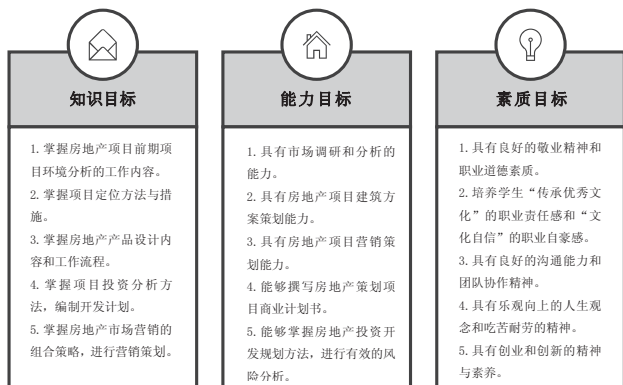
知识目标

1. 掌握房地产项目前期项目环境分析的工作内容。
2. 掌握项目定位方法与措施。
3. 掌握房地产产品设计内容和工作流程。
4. 掌握项目投资分析方法，编制开发计划。
5. 掌握房地产市场营销的组合策略，进行营销策划。

能力目标

1. 具有市场调研和分析的能力。
2. 具有房地产项目建筑方案策划能力。
3. 具有房地产项目营销策划能力。
4. 能够撰写房地产策划项目商业计划书。
5. 能够掌握房地产投资开发规划方法，进行有效的风险分析。

素质目标

1. 具有良好的敬业精神和职业道德素质。
2. 培养学生"传承优秀文化"的职业责任感和"文化自信"的职业自豪感。
3. 具有良好的沟通能力和团队协作精神。
4. 具有乐观向上的人生观念和吃苦耐劳的精神。
5. 具有创业和创新的精神与素养。